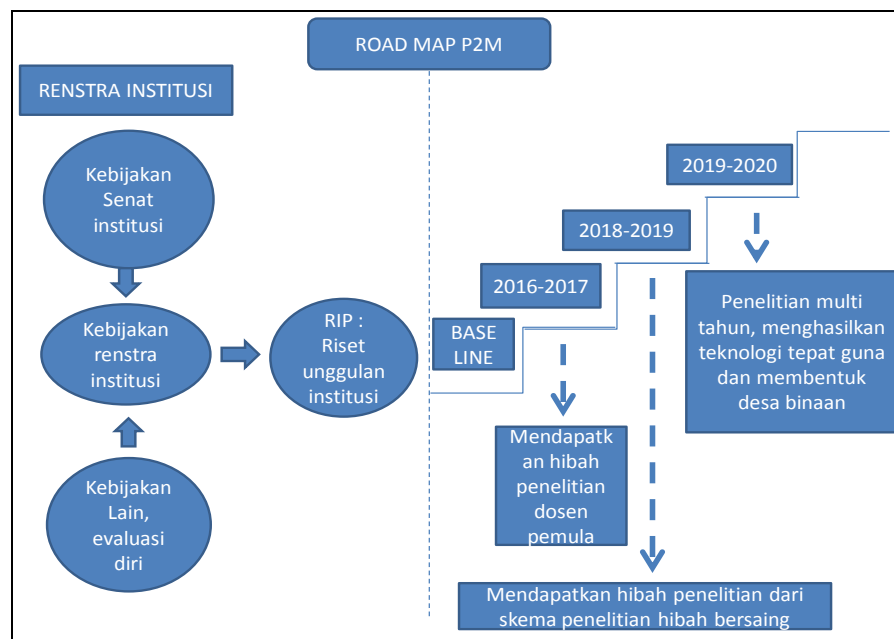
ROAD MAP P2M

RENSTRA INSTITUSI

Kebijakan Senat institusi

Kebijakan renstra institusi

Kebijakan Lain, evaluasi diri

RIP : Riset unggulan institusi

BASE LINE

2016-2017

2018-2019

2019-2020

Mendapatkan hibah penelitian dosen pemula

Penelitian multi tahun, menghasilkan teknologi tepat guna dan membentuk desa binaan

Mendapatkan hibah penelitian dari skema penelitian hibah bersaing